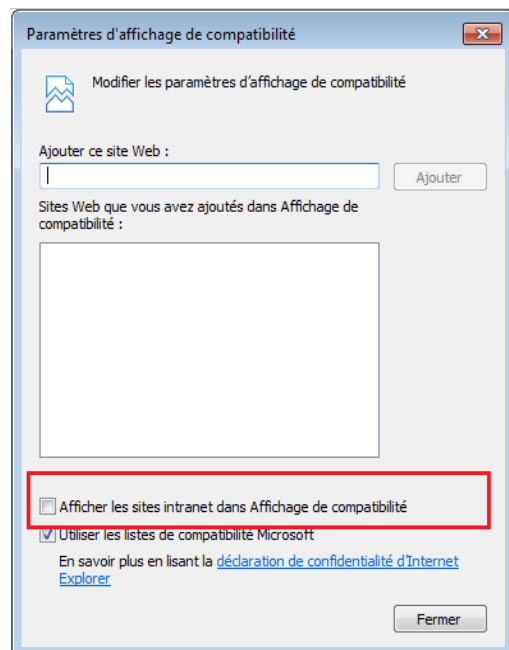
Paramètres d'affichage de compatibilité

Modifier les paramètres d'affichage de compatibilité

Ajouter ce site Web :

Ajouter

Sites Web que vous avez ajoutés dans Affichage de compatibilité :

Afficher les sites intranet dans Affichage de compatibilité

Utiliser les listes de compatibilité Microsoft

En savoir plus en lisant la déclaration de confidentialité d'Internet Explorer

Fermer